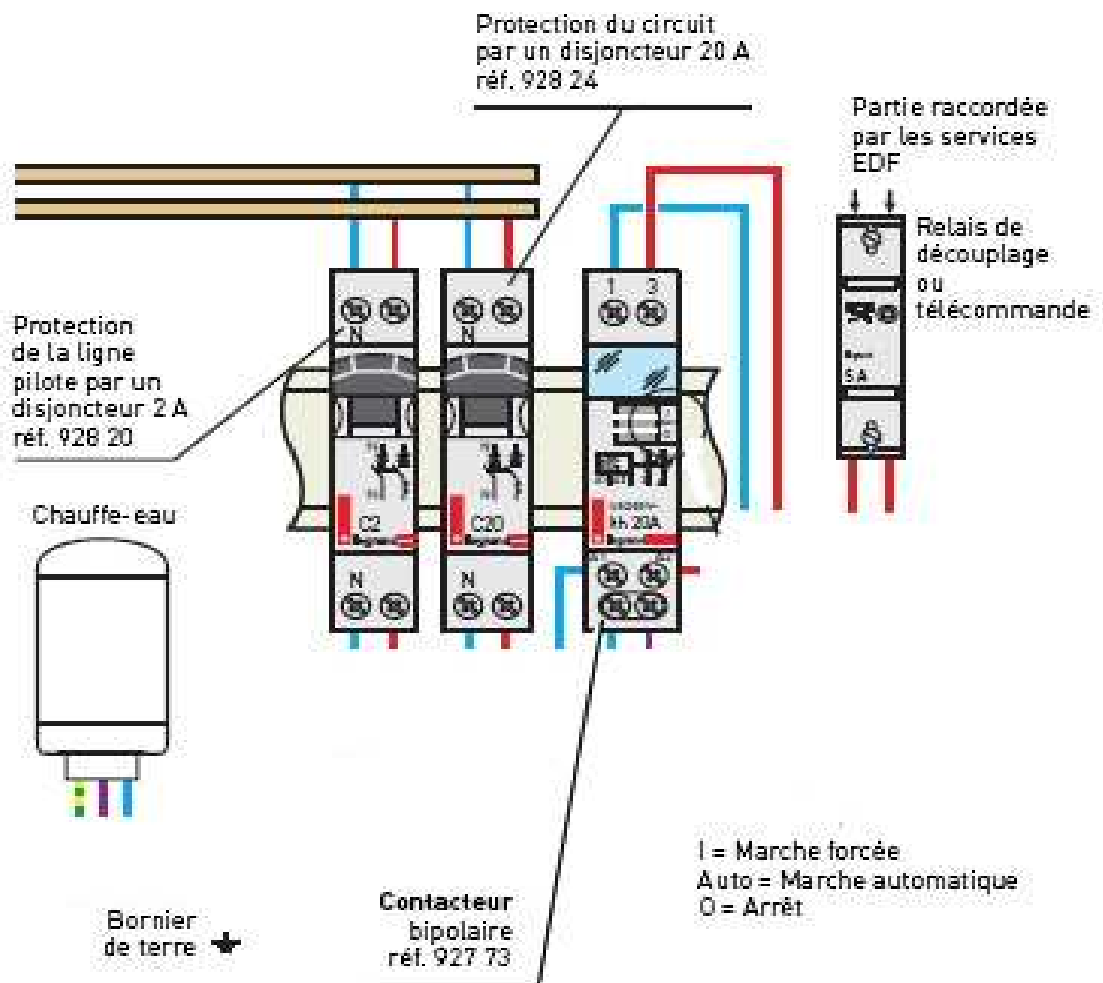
Protection du circuit par un disjoncteur 20 A réf. 928 24

Partie raccordée par les services EDF

Relais de découplage ou télécommande

Protection de la ligne pilote par un disjoncteur 2 A réf. 928 20

N

N

1 3

5 A

C2

C20

kh 20A

Chauffe-eau

N

N

I = Marche forcée
Auto = Marche automatique
O = Arrêt

Contacteur bipolaire réf. 927 73

Bornier de terre